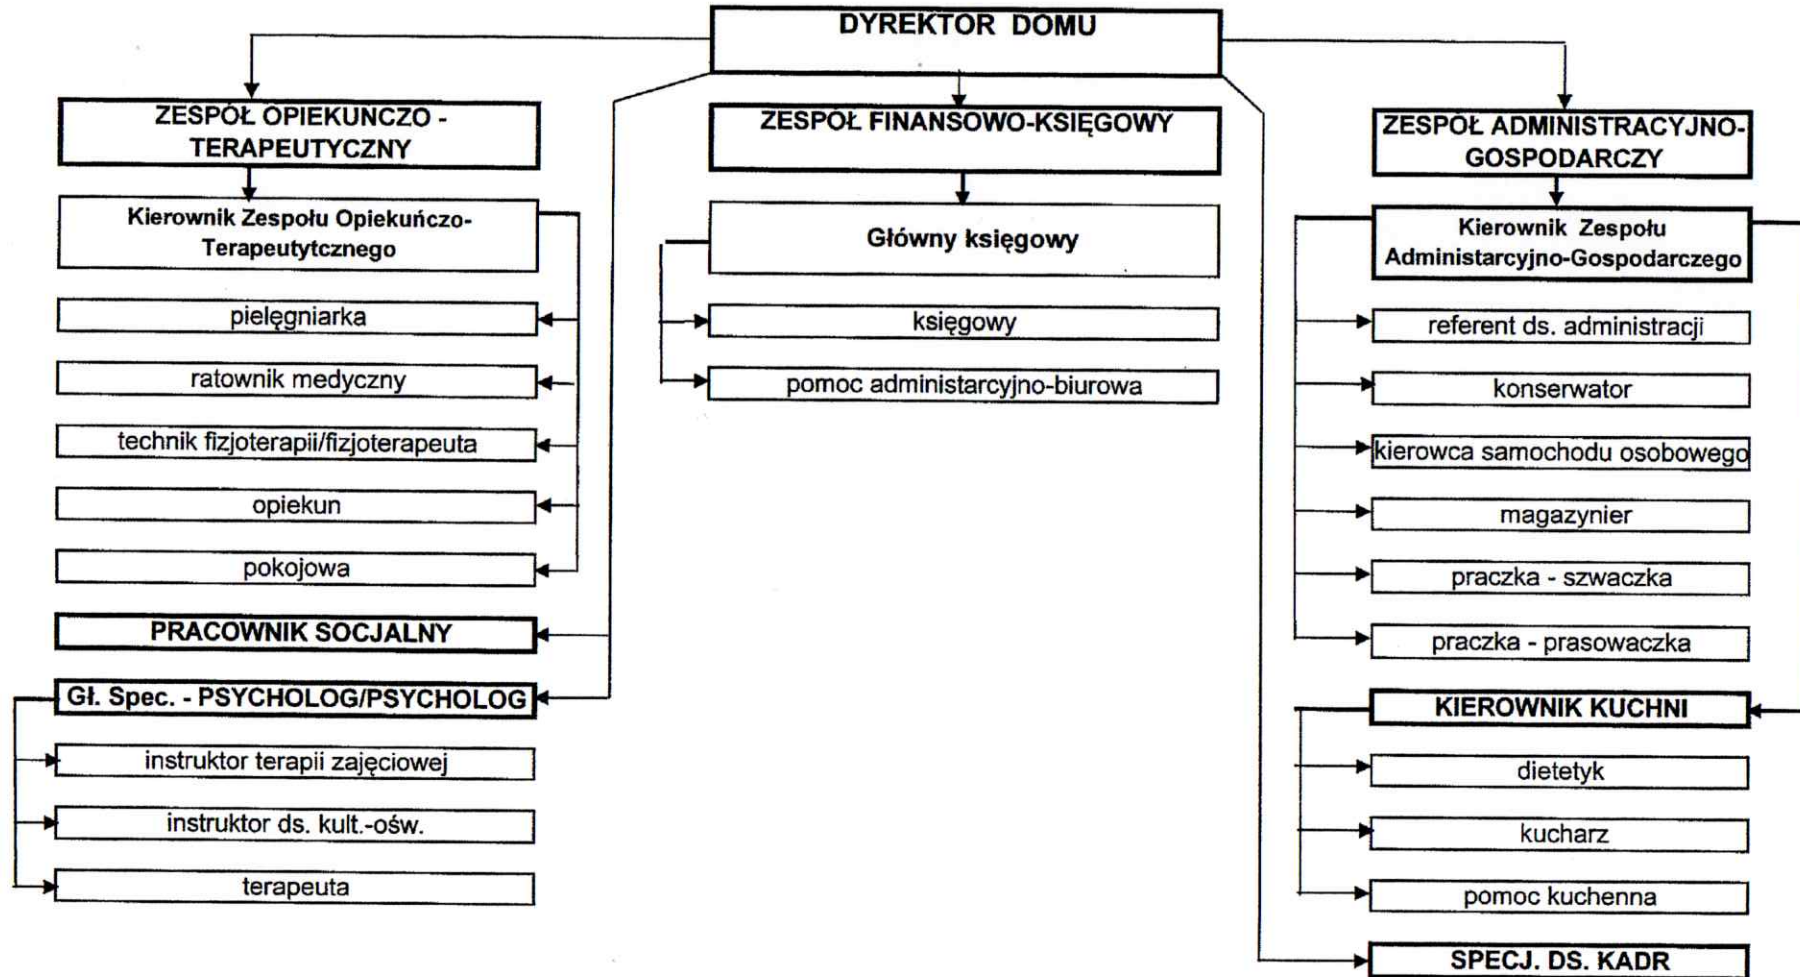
DYREKTOR DOMU

ZESPÓŁ OPIEKUNCZO - TERAPEUTYCZNY

Kierownik Zespołu Opiekuńczo-Terapeutytcznego

pielęgniarka

ratownik medyczny

technik fizjoterapii/fizjoterapeuta

opiekun

pokojowa

PRACOWNIK SOCJALNY

Gł. Spec. - PSYCHOLOG/PSYCHOLOG

instruktor terapii zajęciowej

instruktor ds. kult.-ośw.

terapeuta

ZESPÓŁ FINANSOWO-KSIĘGOWY

Główny księgowy

księgowy

pomoc administarcyjno-biurowa

ZESPÓŁ ADMINISTRACYJNO-GOSPODARCZY

Kierownik Zespołu Administarcyjno-Gospodarczego

referent ds. administracji

konserwator

kierowca samochodu osobowego

magazynier

praczka - szwaczka

praczka - prasowaczka

KIEROWNIK KUCHNI

dietetyk

kucharz

pomoc kuchenna

SPECJ. DS. KADR